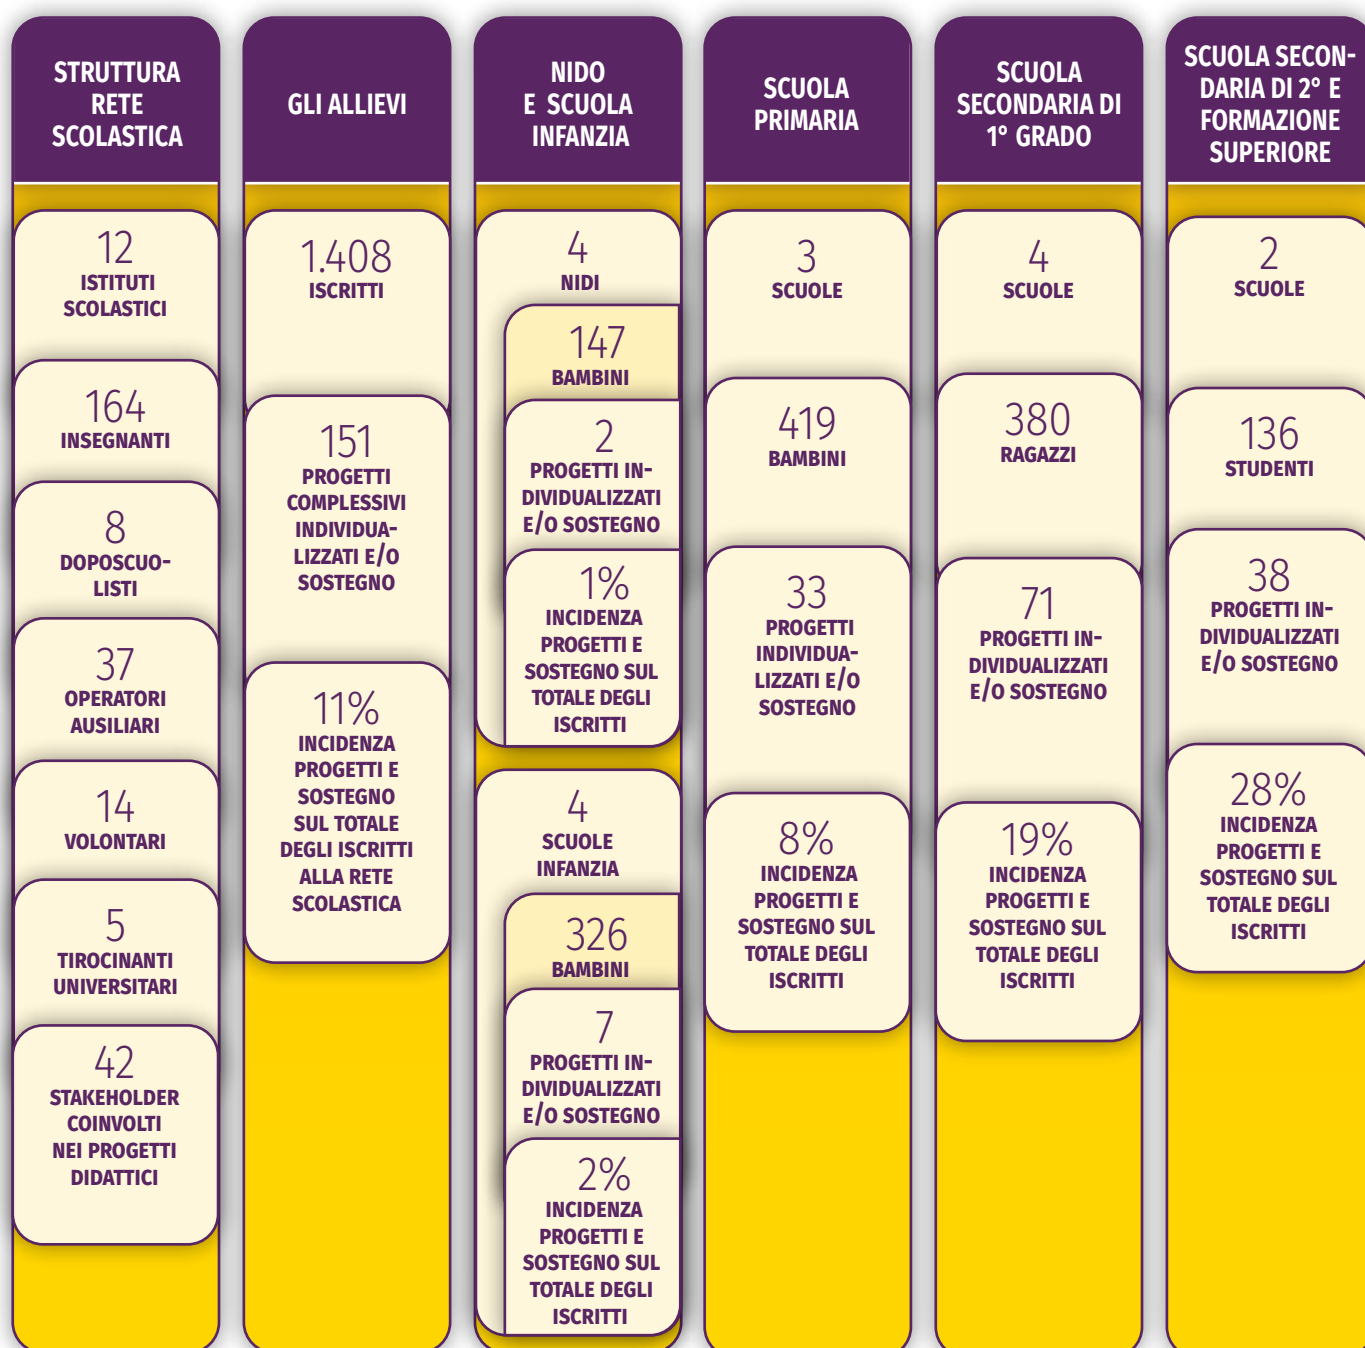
STRUTTURA RETE SCOLASTICA

12
ISTITUTI SCOLASTICI

164
INSEGNANTI

8
DOPOSCUOLISTI

37
OPERATORI AUSILIARI

14
VOLONTARI

5
TIROCINANTI UNIVERSITARI

42
STAKEHOLDER COINVOLTI NEI PROGETTI DIDATTICI

GLI ALLIEVI

1.408
ISCRITTI

151
PROGETTI COMPLESSIVI INDIVIDUALIZZATI E/O SOSTEGNO

11%
INCIDENZA PROGETTI E SOSTEGNO SUL TOTALE DEGLI ISCRITTI ALLA RETE SCOLASTICA

NIDO E SCUOLA INFANZIA

4
NIDI

147
BAMBINI

2
PROGETTI INDIVIDUALIZZATI E/O SOSTEGNO

1%
INCIDENZA PROGETTI E SOSTEGNO SUL TOTALE DEGLI ISCRITTI

4
SCUOLE INFANZIA

326
BAMBINI

7
PROGETTI INDIVIDUALIZZATI E/O SOSTEGNO

2%
INCIDENZA PROGETTI E SOSTEGNO SUL TOTALE DEGLI ISCRITTI

SCUOLA PRIMARIA

3
SCUOLE

419
BAMBINI

33
PROGETTI INDIVIDUALIZZATI E/O SOSTEGNO

8%
INCIDENZA PROGETTI E SOSTEGNO SUL TOTALE DEGLI ISCRITTI

SCUOLA SECONDARIA DI 1° GRADO

4
SCUOLE

380
RAGAZZI

71
PROGETTI INDIVIDUALIZZATI E/O SOSTEGNO

19%
INCIDENZA PROGETTI E SOSTEGNO SUL TOTALE DEGLI ISCRITTI

SCUOLA SECONDARIA DI 2° E FORMAZIONE SUPERIORE

2
SCUOLE

136
STUDENTI

38
PROGETTI INDIVIDUALIZZATI E/O SOSTEGNO

28%
INCIDENZA PROGETTI E SOSTEGNO SUL TOTALE DEGLI ISCRITTI